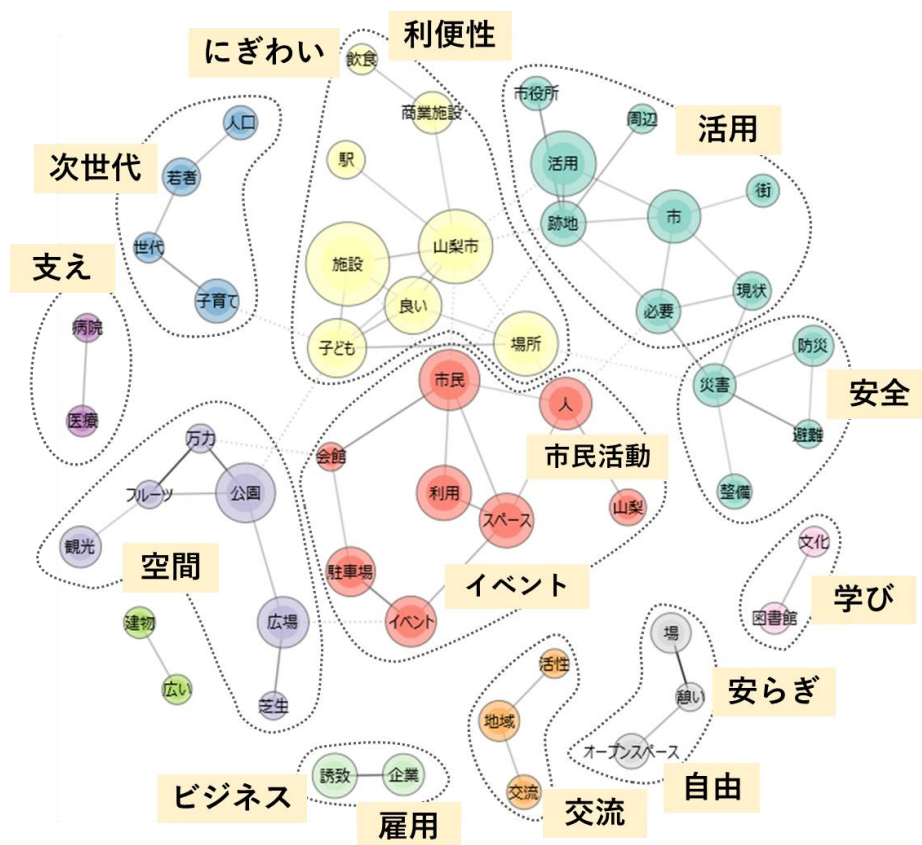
にぎわい
利便性
飲食
商業施設
駅
山梨市
施設
良い
子ども
場所
次世代
人口
若者
世代
子育て
活用
市役所
周辺
活用
跡地
市
街
必要
現状
支え
病院
医療
市民
人
会館
利用
スペース
山梨
市民活動
駐車場
イベント
イベント
安全
防災
災害
避難
整備
万力
フルーツ
公園
観光
空間
広場
芝生
建物
広い
学び
文化
図書館
安らぎ
場
憩い
オープンスペース
自由
活性
地域
交流
交流
ビジネス
誘致
企業
雇用